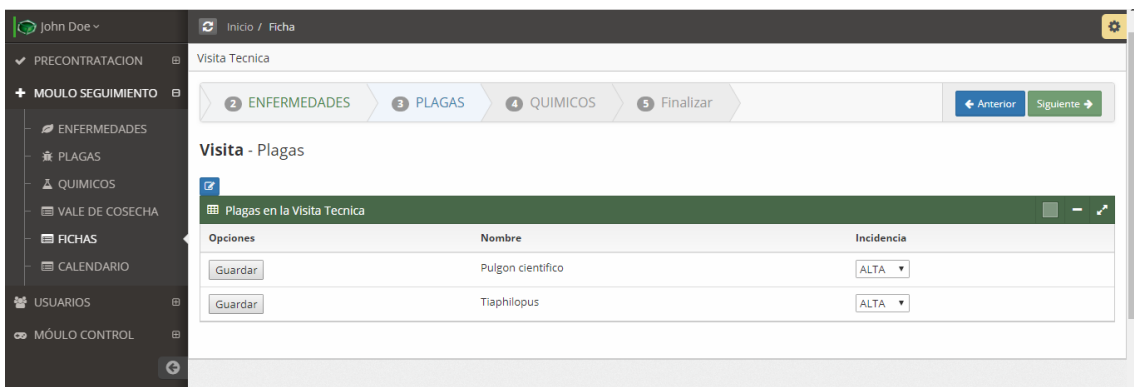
John Doe

PRECONTRATACION

MOULO SEGUIMIENTO

ENFERMEDADES

PLAGAS

QUIMICOS

VALE DE COSECHA

FICHAS

CALENDARIO

USUARIOS

MÓULO CONTROL

Inicio / Ficha

Visita Tecnica

2 ENFERMEDADES 3 PLAGAS 4 QUIMICOS 5 Finalizar

Anterior Siguiente

Visita - Plagas

Plagas en la Visita Tecnica

| Opciones | Nombre | Incidencia |
|---|---|---|
| Guardar | Pulgon cientifico | ALTA |
| Guardar | Tiaphilopus | ALTA |